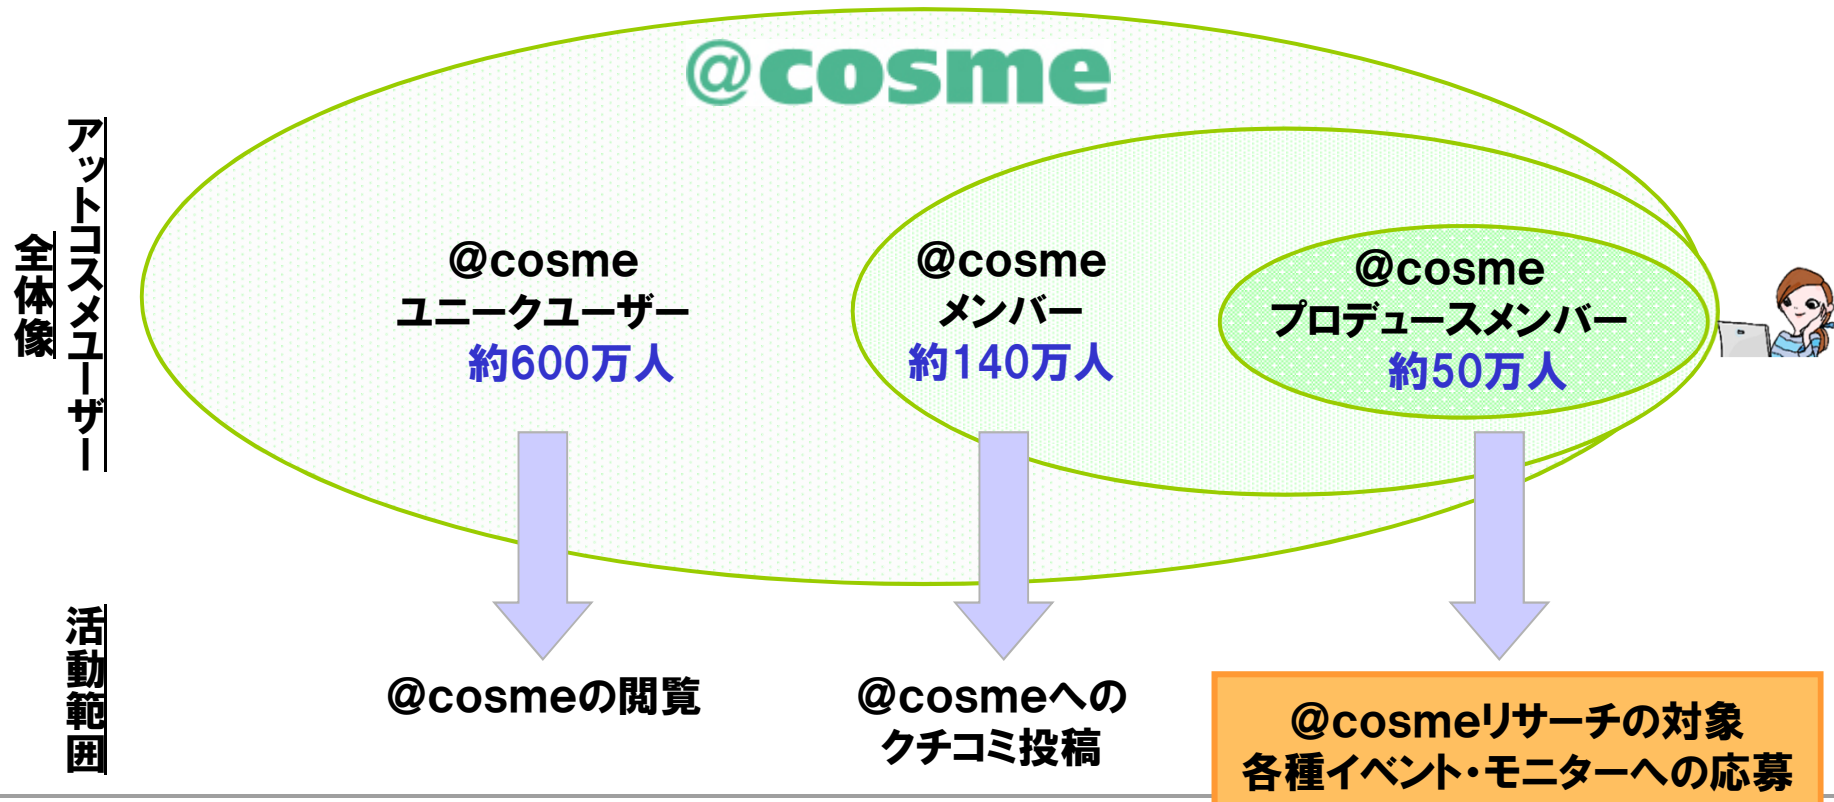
@cosme

全体像

アットコスメユーザー

@cosme
ユニークユーザー
約600万人

@cosme
メンバー
約140万人

@cosme
プロデュースメンバー
約50万人

活動範囲

@cosmeの閲覧

@cosmeへの
クチコミ投稿

@cosmeリサーチの対象
各種イベント・モニターへの応募